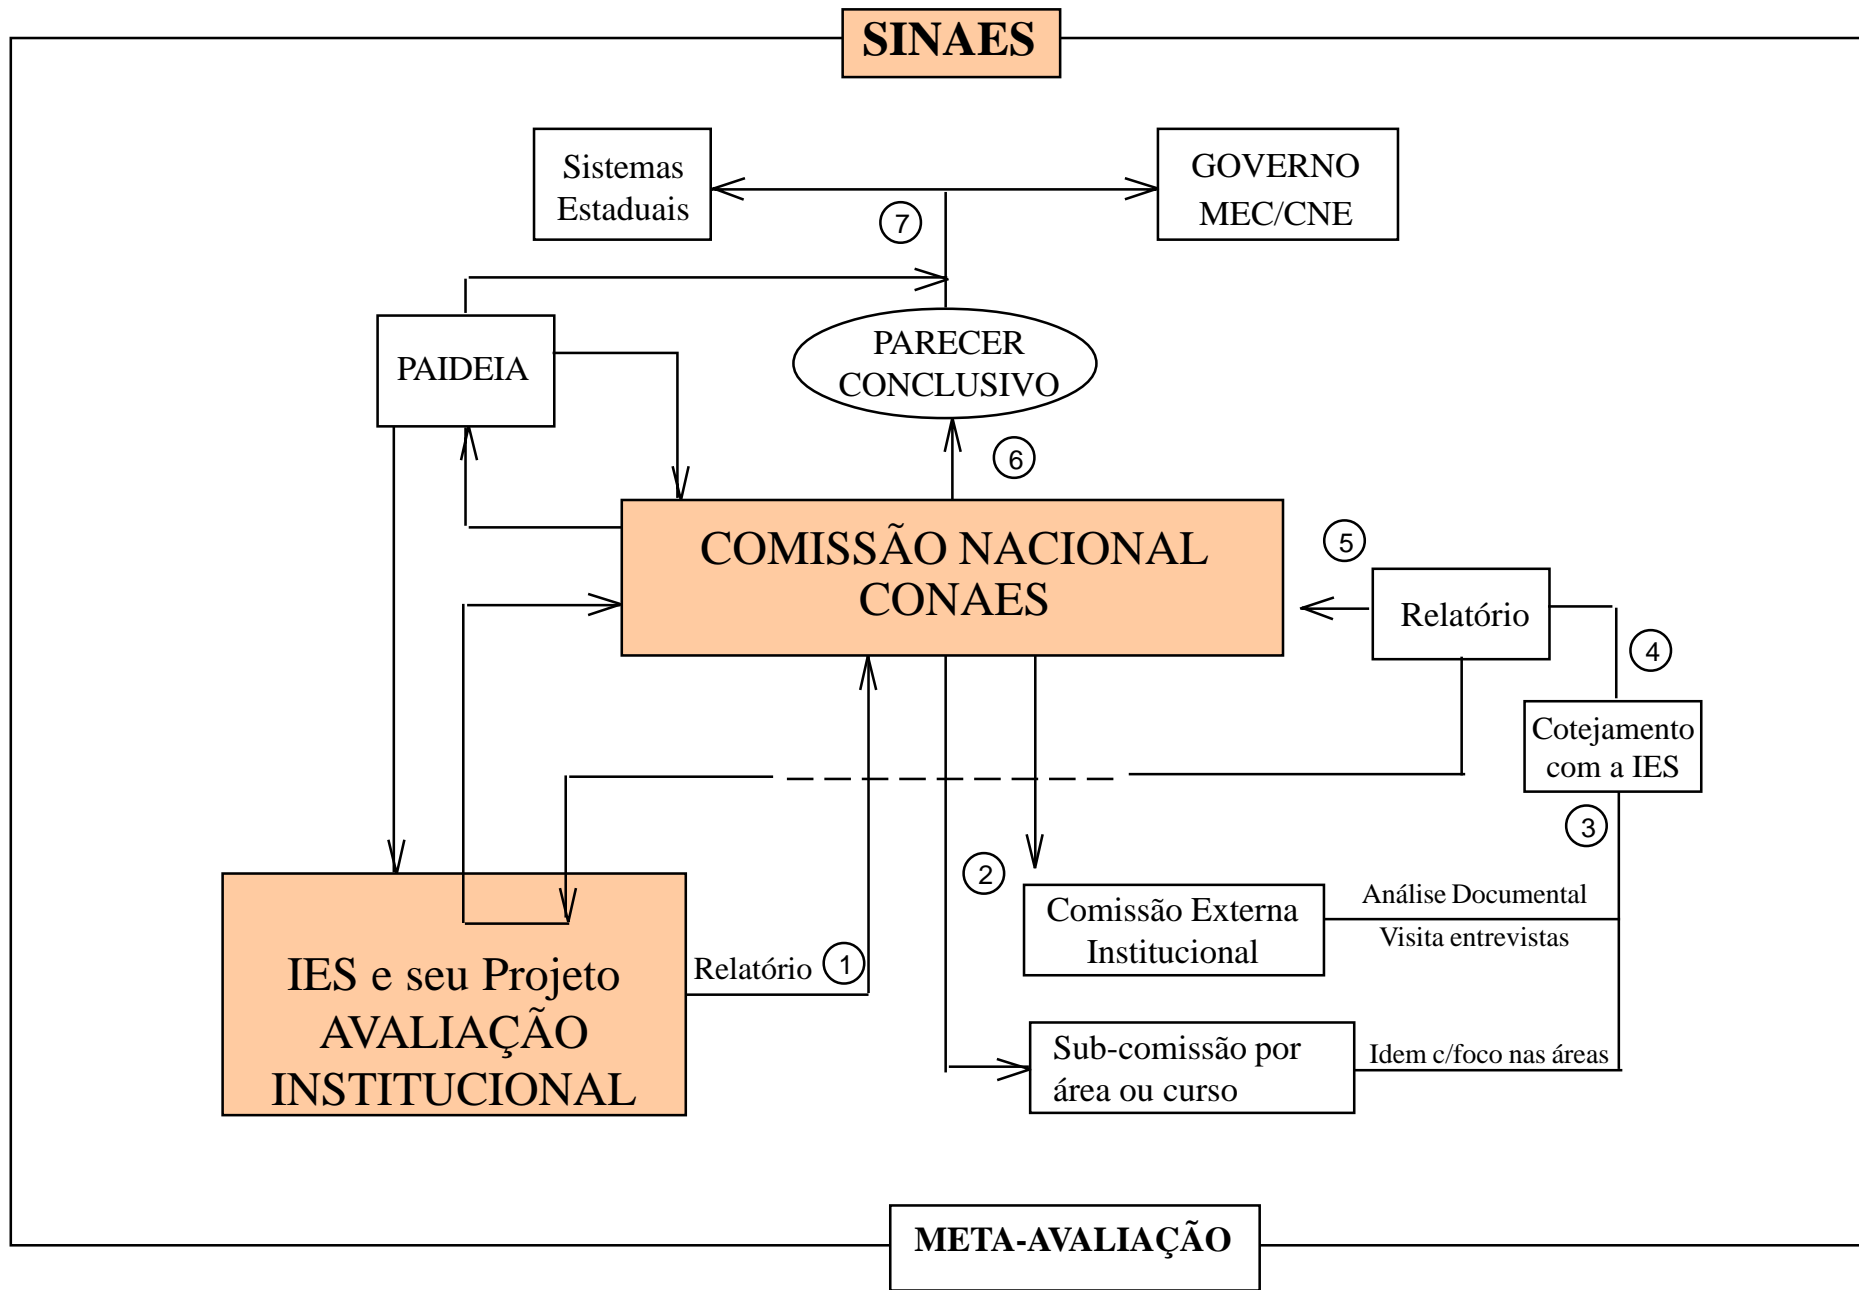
SINAES

Sistemas Estaduais

GOVERNO MEC/CNE

7

PAIDEIA

PARECER CONCLUSIVO

6

COMISSÃO NACIONAL CONAES

5

Relatório

4

Cotejamento com a IES

3

2

Comissão Externa Institucional

Análise Documental

Visita entrevistas

IES e seu Projeto AVALIAÇÃO INSTITUCIONAL

Relatório 1

Sub-comissão por área ou curso

Idem c/foco nas áreas

META-AVALIAÇÃO